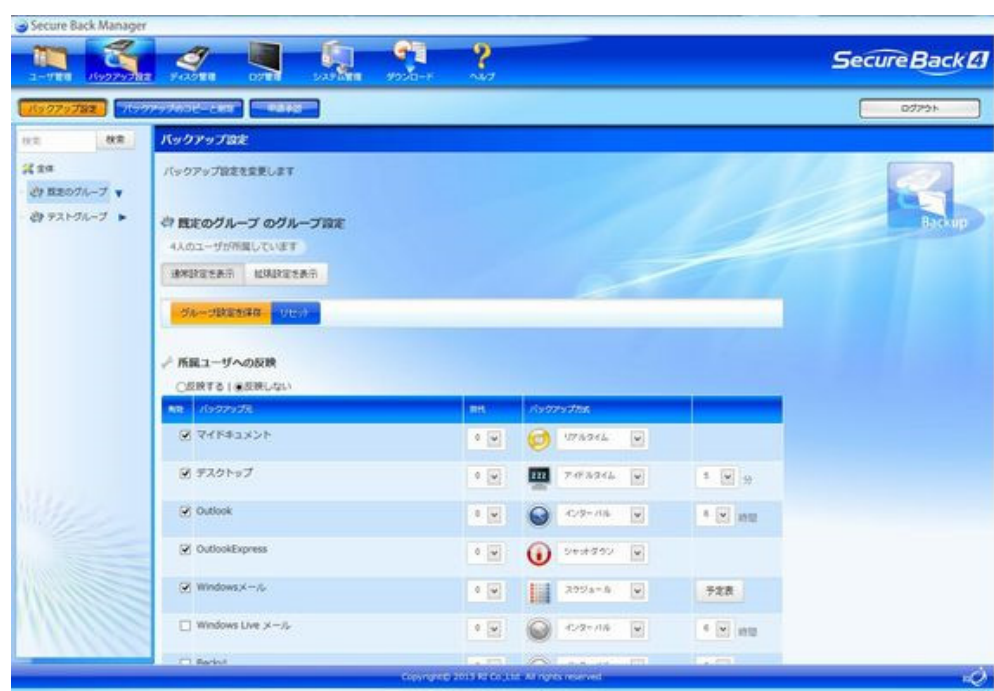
Secure Back Manager

ユーザ管理 バックアップ設定 ディスク管理 ログ管理 システム管理 ダウンロード ヘルプ

SecureBack4

バックアップ設定 バックアップのコピーと削除 申請承認

ログアウト

検索 検索

全体
既定のグループ
テストグループ

バックアップ設定

バックアップ設定を変更します

Backup

既定のグループ のグループ設定

4人のユーザが所属しています

通常設定を表示 拡張設定を表示

グループ設定を保存 リセット

所属ユーザへの反映

○反映する | ◉反映しない

| 有効 | バックアップ元 | 世代 | バックアップ方式 | |
|---|---|---|---|---|
| ☑ | マイドキュメント | 0 | リアルタイム | |
| ☑ | デスクトップ | 0 | アイドルタイム | 5 分 |
| ☑ | Outlook | 0 | インターバル | 8 時間 |
| ☑ | OutlookExpress | 0 | シャットダウン | |
| ☑ | Windowsメール | 0 | スケジュール | 予定表 |
| ☐ | Windows Live メール | 0 | インターバル | 6 時間 |
| ☐ | Becky! | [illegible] | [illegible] | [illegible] |

Copyright© 2013 RI Co.,Ltd. All rights reserved.